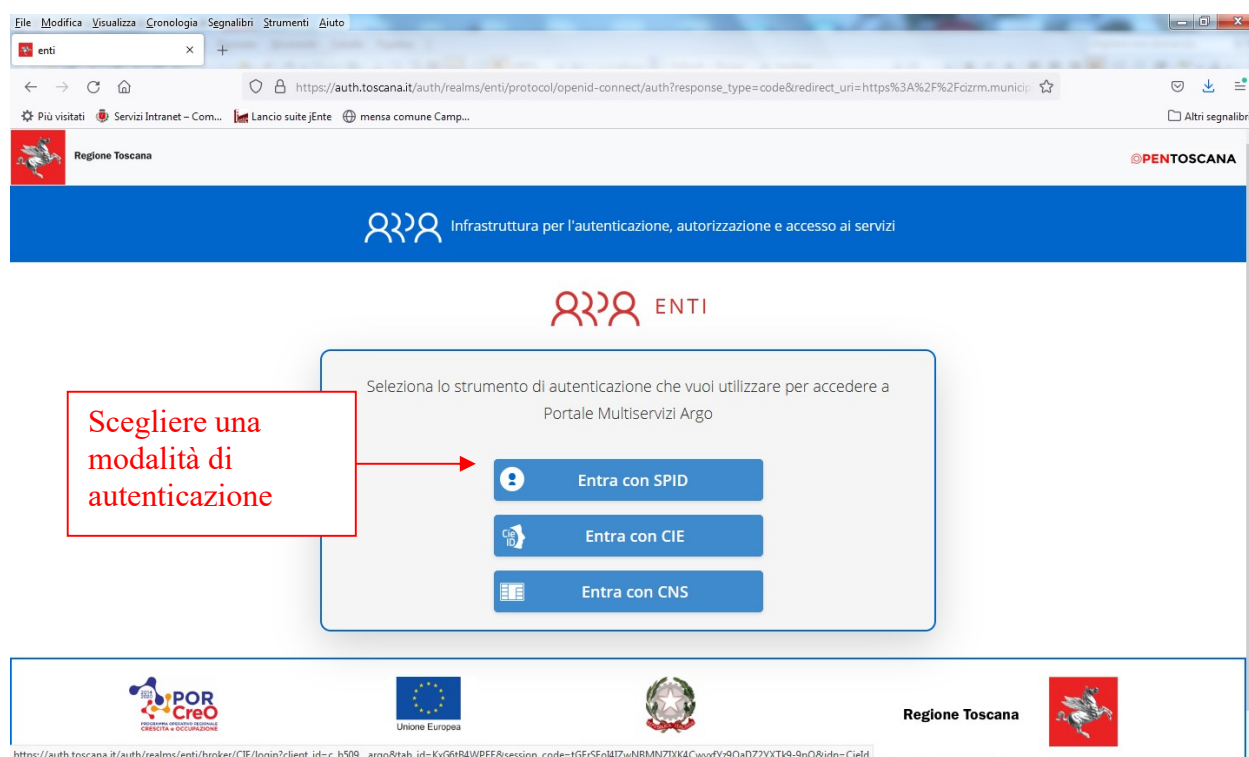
File Modifica Visualizza Cronologia Segnalibri Strumenti Aiuto

enti

https://auth.toscana.it/auth/realms/enti/protocol/openid-connect/auth?response_type=code&redirect_uri=https%3A%2F%2Fcizrm.municip

Più visitati Servizi Intranet – Com... Lancio suite jEnte mensa comune Camp...

Altri segnalibri

Regione Toscana

OPENTOSCANA

ARPA Infrastruttura per l'autenticazione, autorizzazione e accesso ai servizi

ARPA ENTI

Seleziona lo strumento di autenticazione che vuoi utilizzare per accedere a Portale Multiservizi Argo

Scegliere una modalità di autenticazione

Entra con SPID

Entra con CIE

Entra con CNS

2014 2020 POR CreO PROGRAMMA OPERATIVO REGIONALE CRESCITA e OCCUPAZIONE

Unione Europea

Regione Toscana

https://auth.toscana.it/auth/realms/enti/broker/CIE/login?client_id=c_b509__argo&tab_id=KyG6tR4WPEE&session_code=tGErSFoI4IZwNBMNZIXK4CwyxfYz9QaDZ2YXTk9-9nQ&idp=CieId